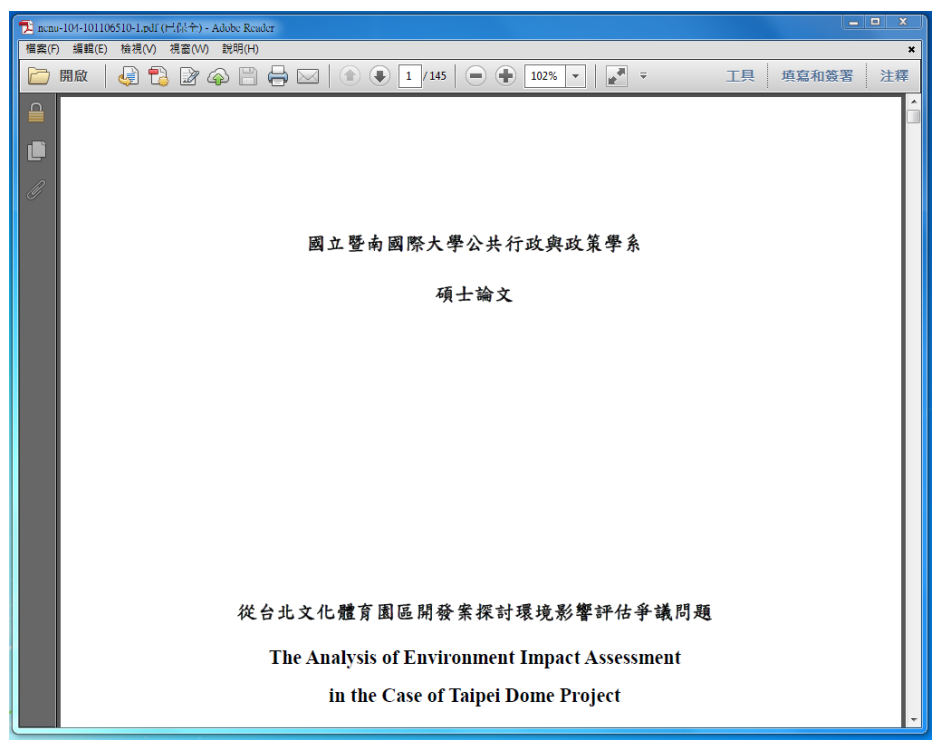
ncnu-104-101106510-1.pdf (已保全) - Adobe Reader

檔案(F) 編輯(E) 檢視(V) 視窗(W) 說明(H)

開啟

1 / 145

102%

工具 填寫和簽署 注釋

國立暨南國際大學公共行政與政策學系

碩士論文

從台北文化體育園區開發案探討環境影響評估爭議問題

The Analysis of Environment Impact Assessment in the Case of Taipei Dome Project